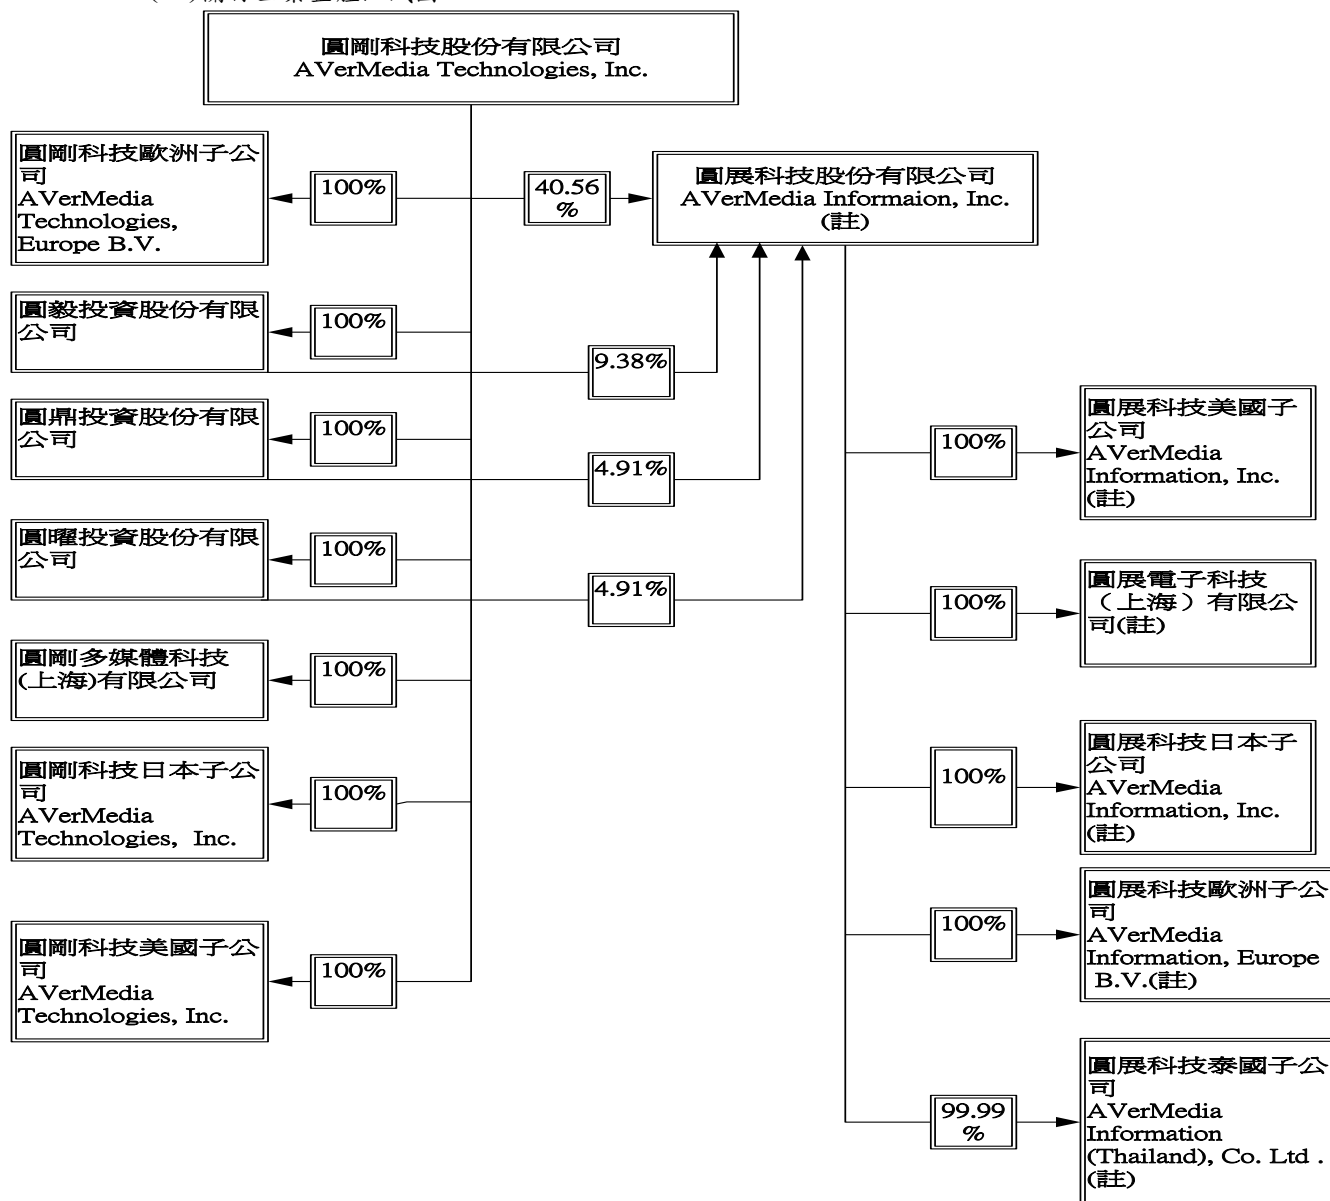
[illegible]

圓剛科技股份有限公司
AVerMedia Technologies, Inc.

圓剛科技歐洲子公司
AVerMedia Technologies, Europe B.V.

100%

40.56%

圓展科技股份有限公司
AVerMedia Informaion, Inc.
(註)

圓毅投資股份有限公司

100%

9.38%

圓鼎投資股份有限公司

100%

4.91%

圓展科技美國子公司
AVerMedia Information, Inc.
(註)

100%

圓曜投資股份有限公司

100%

4.91%

100%

圓展電子科技（上海）有限公司(註)

圓剛多媒體科技(上海)有限公司

100%

圓剛科技日本子公司
AVerMedia Technologies, Inc.

100%

100%

圓展科技日本子公司
AVerMedia Information, Inc.
(註)

100%

圓展科技歐洲子公司
AVerMedia Information, Europe B.V.(註)

圓剛科技美國子公司
AVerMedia Technologies, Inc.

100%

99.99%

圓展科技泰國子公司
AVerMedia Information (Thailand), Co. Ltd .
(註)